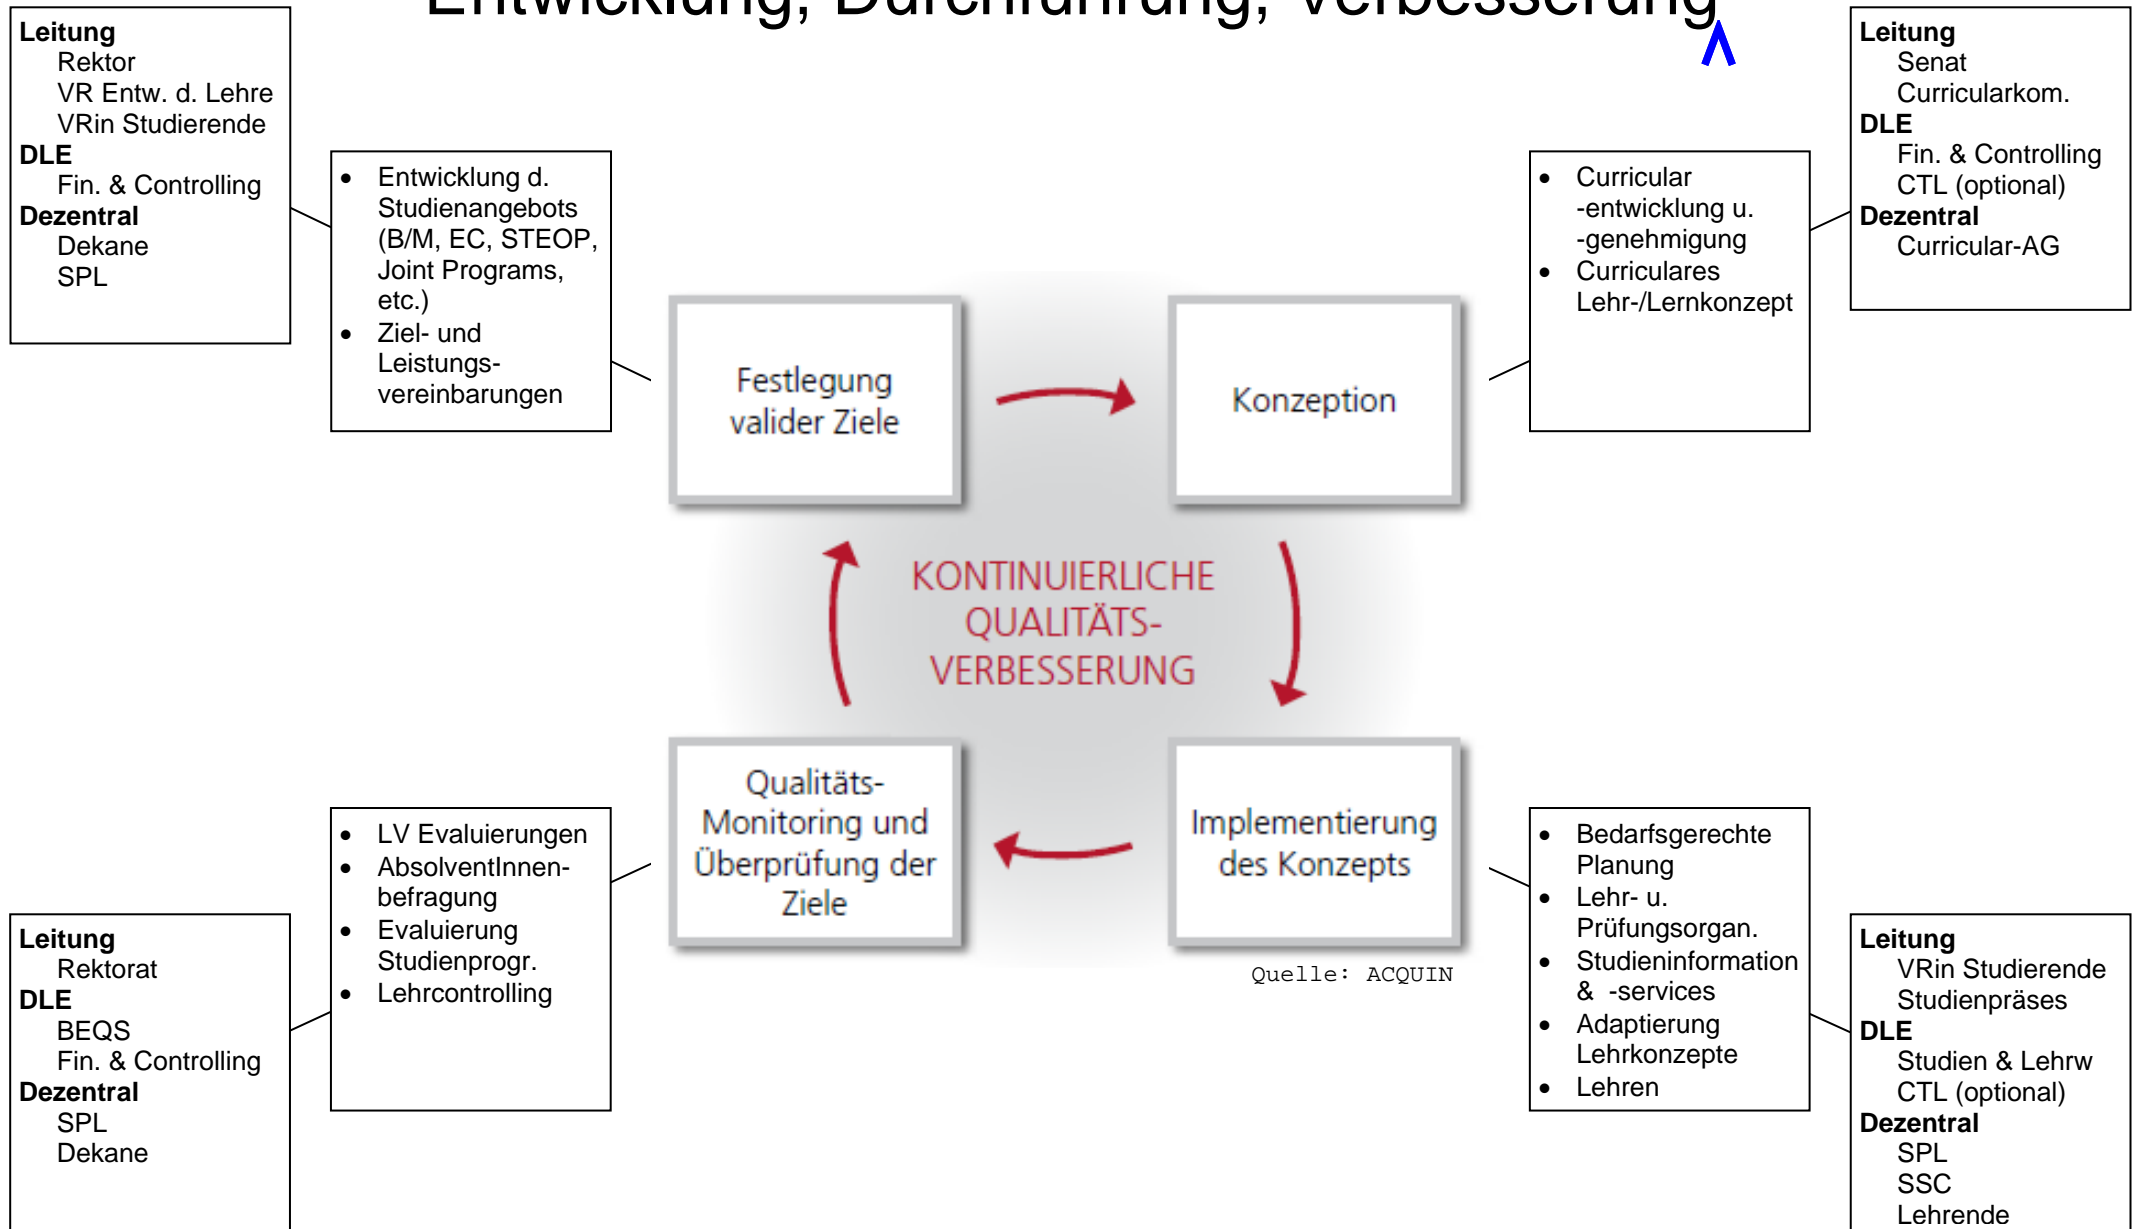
Entwicklung, Durchführung, Verbesserung

**Leitung**
Rektor
VR Entw. d. Lehre
VRin Studierende
**DLE**
Fin. & Controlling
**Dezentral**
Dekane
SPL

- Entwicklung d. Studienangebots (B/M, EC, STEOP, Joint Programs, etc.)
- Ziel- und Leistungsvereinbarungen

Festlegung valider Ziele

Konzeption

- Curricular -entwicklung u. -genehmigung
- Curriculares Lehr-/Lernkonzept

**Leitung**
Senat
Curricularkom.
**DLE**
Fin. & Controlling
CTL (optional)
**Dezentral**
Curricular-AG

KONTINUIERLICHE QUALITÄTS-VERBESSERUNG

Qualitäts-Monitoring und Überprüfung der Ziele

Implementierung des Konzepts

Quelle: ACQUIN

- LV Evaluierungen
- AbsolventInnen-befragung
- Evaluierung Studienprogr.
- Lehrcontrolling

**Leitung**
Rektorat
**DLE**
BEQS
Fin. & Controlling
**Dezentral**
SPL
Dekane

- Bedarfsgerechte Planung
- Lehr- u. Prüfungsorgan.
- Studieninformation & -services
- Adaptierung Lehrkonzepte
- Lehren

**Leitung**
VRin Studierende
Studienpräses
**DLE**
Studien & Lehrw
CTL (optional)
**Dezentral**
SPL
SSC
Lehrende